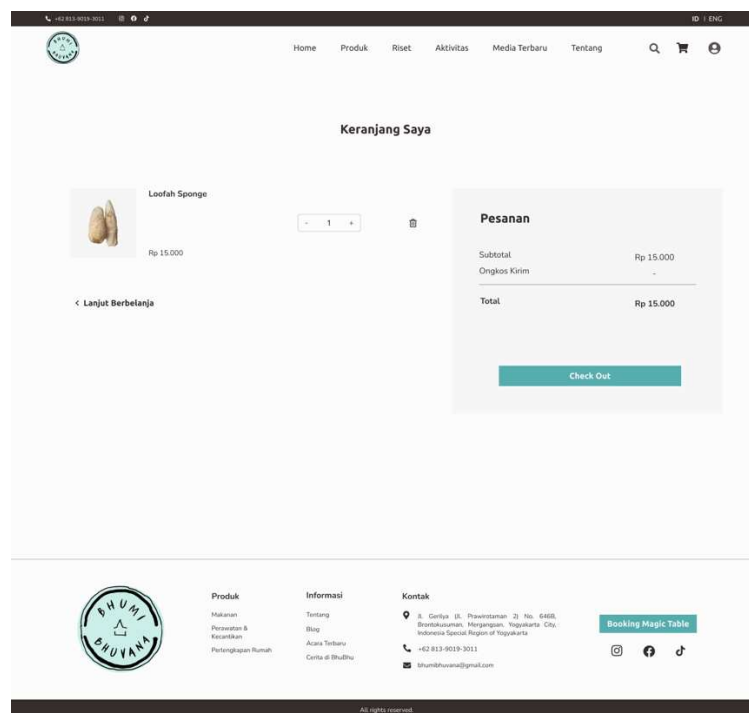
+62 813-9019-3011

ID | ENG

Home Produk Riset Aktivitas Media Terbaru Tentang

Keranjang Saya

Loofah Sponge

- 1 +

Rp 15.000

< Lanjut Berbelanja

Pesanan

Subtotal Rp 15.000
Ongkos Kirim -

Total Rp 15.000

Check Out

BHUMI BHUVANA

Produk
Makanan
Perawatan & Kecantikan
Perlengkapan Rumah

Informasi
Tentang
Blog
Acara Terbaru
Cerita di BhuBhu

Kontak
Jl. Genliya (Jl. Prawirotaman 2) No. 646B, Brontokusuman, Mergangsan, Yogyakarta City, Indonesia Special Region of Yogyakarta
+62 813-9019-3011
bhumibhuvana@gmail.com

Booking Magic Table

All rights reserved.